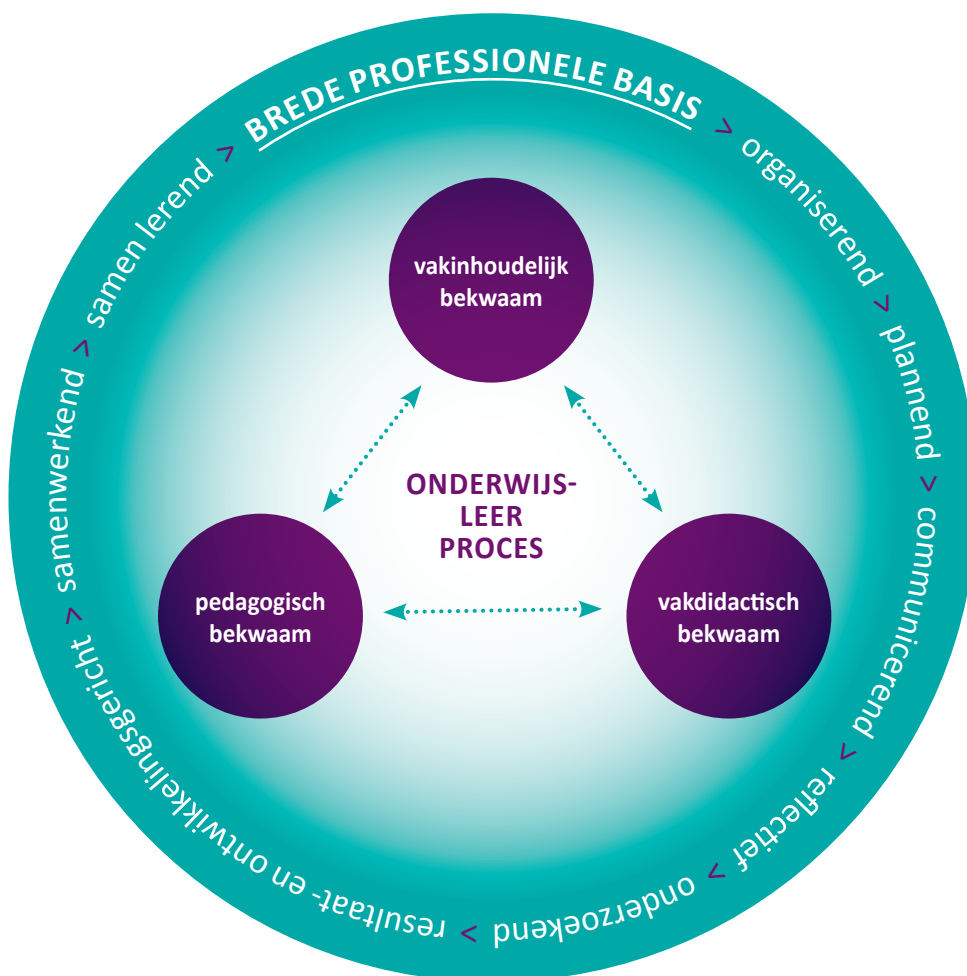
BREDE PROFESSIONELE BASIS > organiserend > plannend > communicerend > reflectief > onderzoekend > resultaat- en ontwikkelingsgericht > samenwerkend > samen lerend >

vakinhoudelijk bekwaam

ONDERWIJS-LEER PROCES

pedagogisch bekwaam

vakdidactisch bekwaam